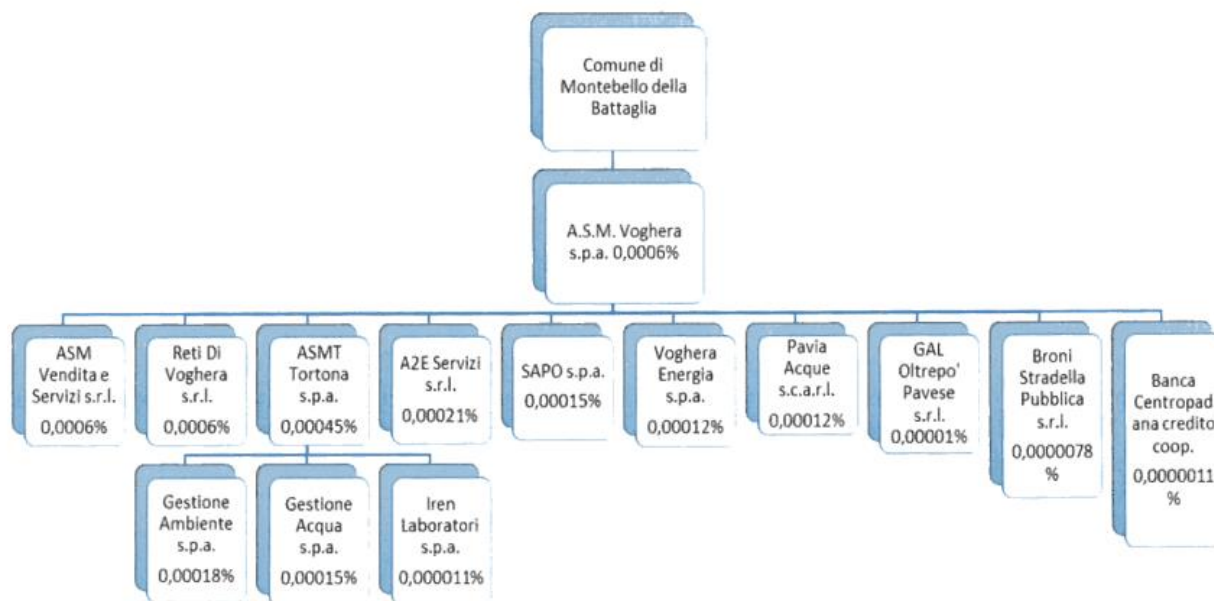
Comune di Montebello della Battaglia

A.S.M. Voghera s.p.a. 0,0006%

ASM Vendita e Servizi s.r.l. 0,0006%

Reti Di Voghera s.r.l. 0,0006%

ASMT Tortona s.p.a. 0,00045%

A2E Servizi s.r.l. 0,00021%

SAPO s.p.a. 0,00015%

Voghera Energia s.p.a. 0,00012%

Pavia Acque s.c.a.r.l. 0,00012%

GAL Oltrepo' Pavese s.r.l. 0,00001%

Broni Stradella Pubblica s.r.l. 0,0000078 %

Banca Centropadana credito coop. 0,0000011 %

Gestione Ambiente s.p.a. 0,00018%

Gestione Acqua s.p.a. 0,00015%

Iren Laboratori s.p.a. 0,000011%